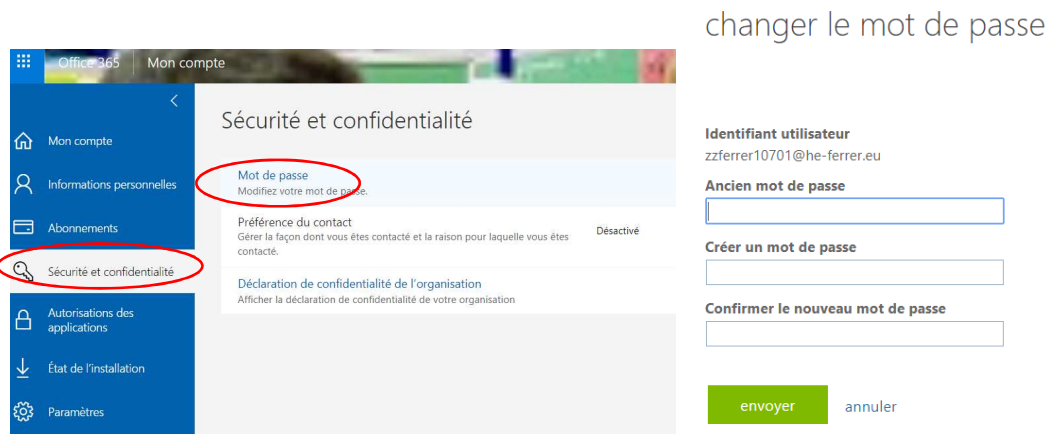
Office 365 | Mon compte

Mon compte
Informations personnelles
Abonnements
Sécurité et confidentialité
Autorisations des applications
État de l'installation
Paramètres

Sécurité et confidentialité

Mot de passe
Modifiez votre mot de passe.

Préférence du contact
Gérer la façon dont vous êtes contacté et la raison pour laquelle vous êtes contacté.
Désactivé

Déclaration de confidentialité de l'organisation
Afficher la déclaration de confidentialité de votre organisation

changer le mot de passe

Identifiant utilisateur
zzferrer10701@he-ferrer.eu
Ancien mot de passe
Créer un mot de passe
Confirmer le nouveau mot de passe
envoyer
annuler